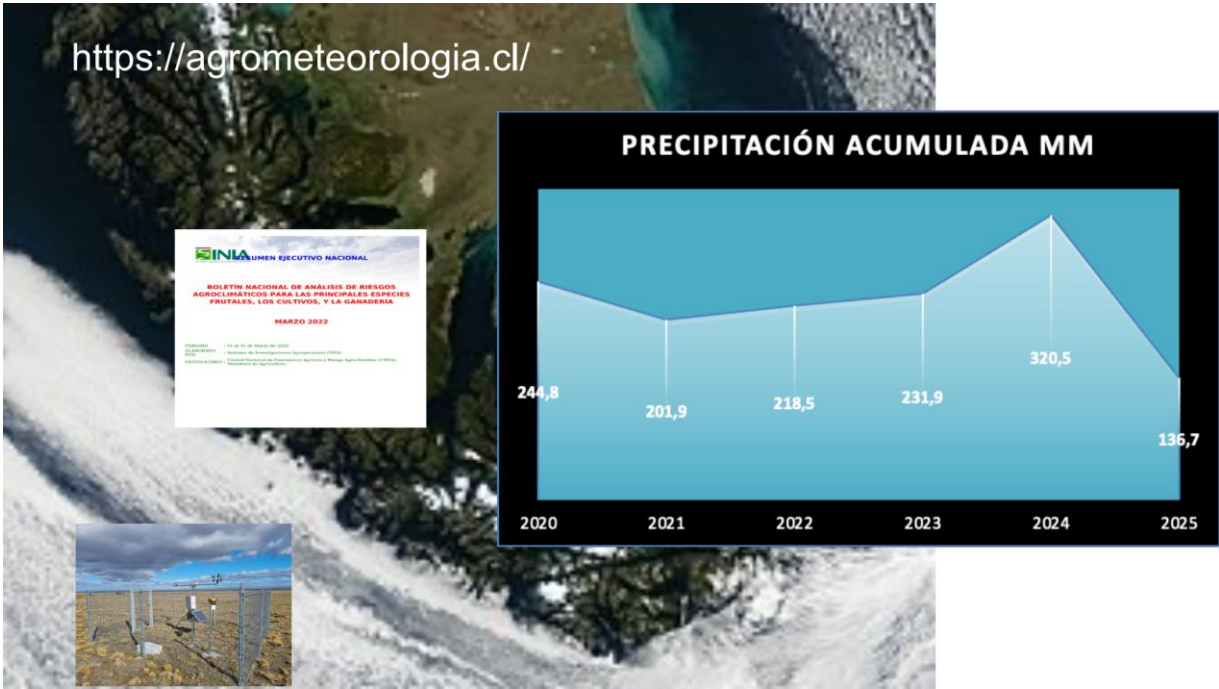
https://agrometeorologia.cl/

INIA RESUMEN EJECUTIVO NACIONAL

BOLETÍN NACIONAL DE ANÁLISIS DE RIESGOS AGROCLIMÁTICOS PARA LAS PRINCIPALES ESPECIES FRUTALES, LOS CULTIVOS, Y LA GANADERÍA

MARZO 2022

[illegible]

PRECIPITACIÓN ACUMULADA MM

| 2020 | 2021 | 2022 | 2023 | 2024 | 2025 |
|---|---|---|---|---|---|
| 244,8 | 201,9 | 218,5 | 231,9 | 320,5 | 136,7 |